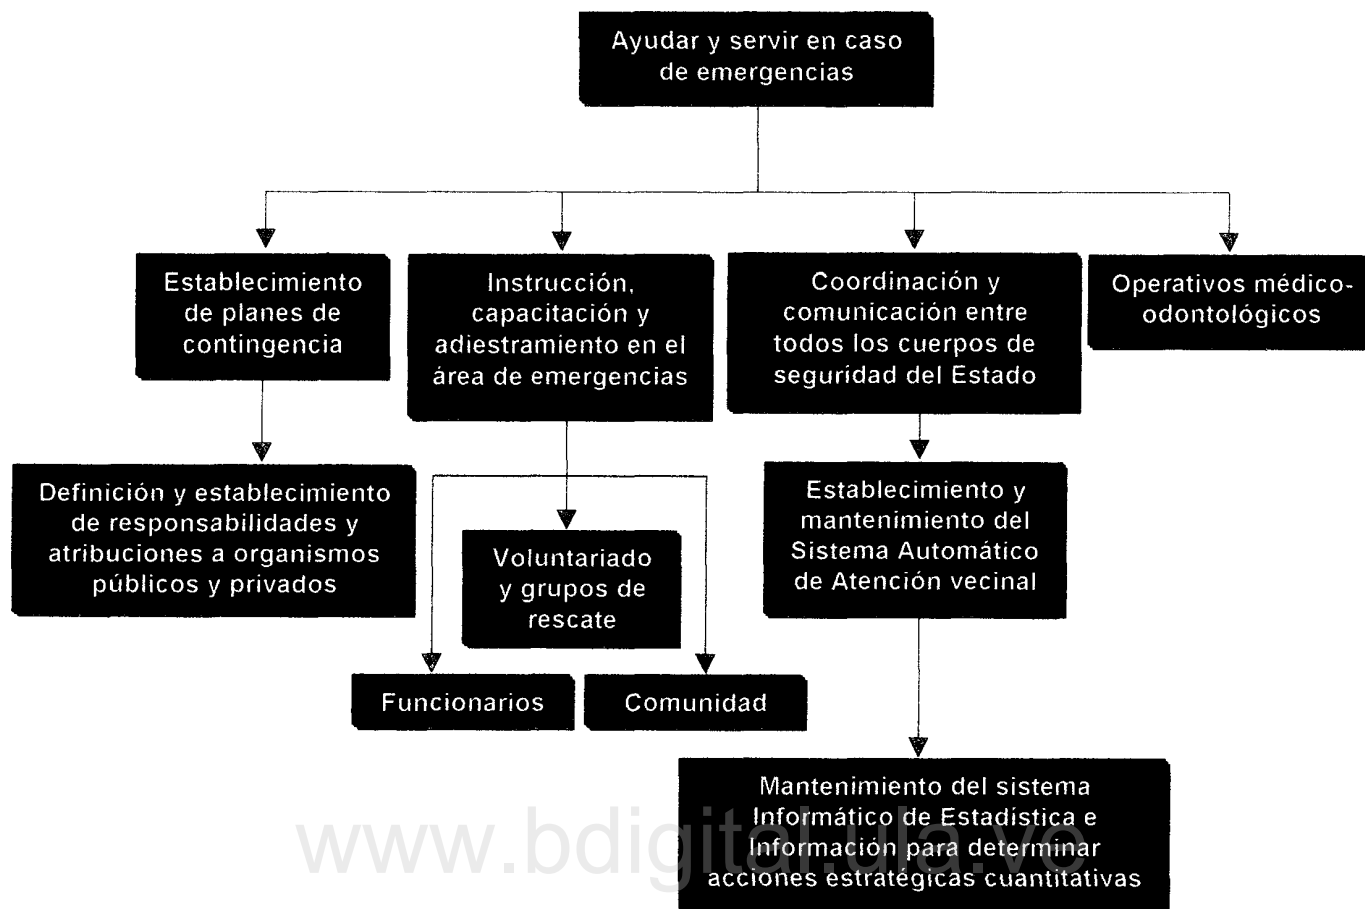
Ayudar y servir en caso de emergencias

Establecimiento de planes de contingencia

Instrucción, capacitación y adiestramiento en el área de emergencias

Coordinación y comunicación entre todos los cuerpos de seguridad del Estado

Operativos médico-odontológicos

Definición y establecimiento de responsabilidades y atribuciones a organismos públicos y privados

Voluntariado y grupos de rescate

Funcionarios

Comunidad

Establecimiento y mantenimiento del Sistema Automático de Atención vecinal

Mantenimiento del sistema Informático de Estadistica e Información para determinar acciones estratégicas cuantitativas

www.bdigital.ula.ve